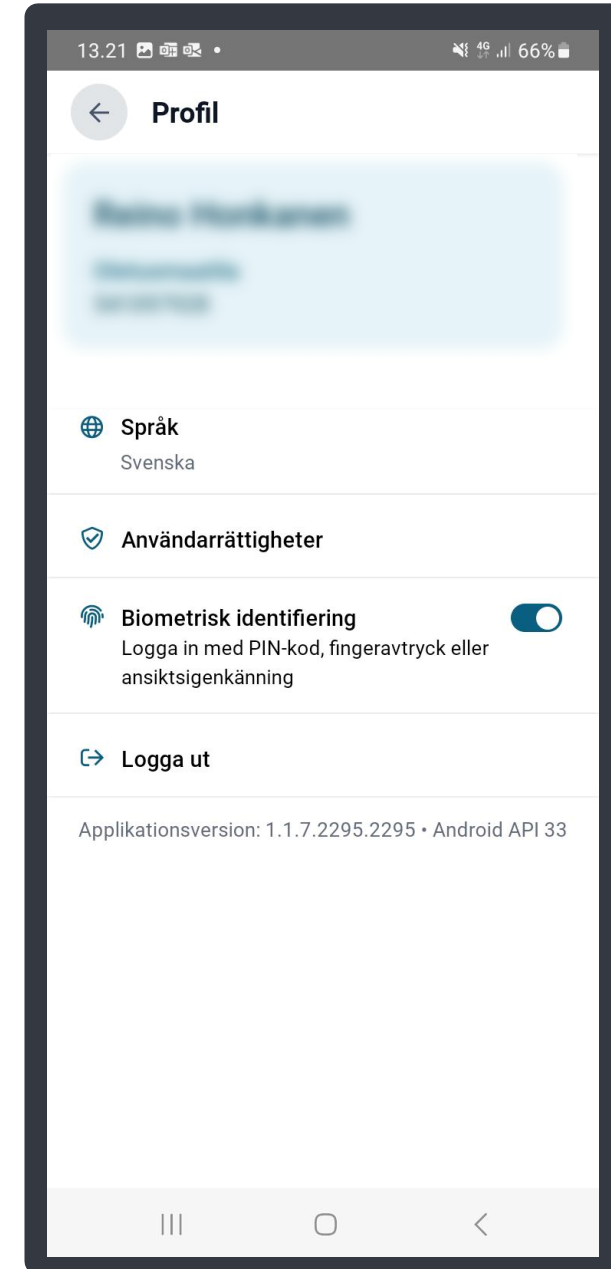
13.21 • 4G 66%

Profil

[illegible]
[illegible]
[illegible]

Språk
Svenska

Användarrättigheter

Biometrisk identifiering
Logga in med PIN-kod, fingeravtryck eller ansiktsigenkänning

Logga ut

Applikationsversion: 1.1.7.2295.2295 • Android API 33